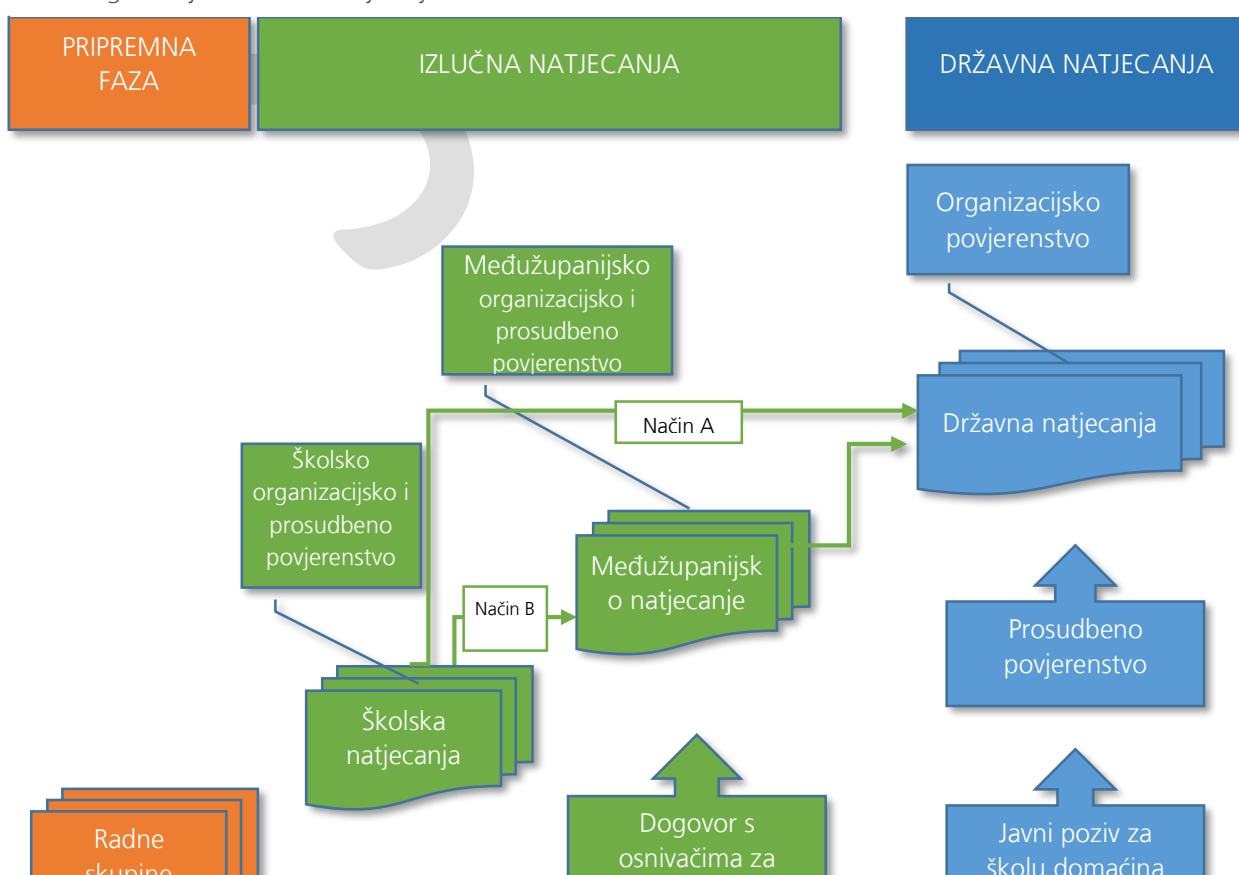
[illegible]

PRIPREMNA FAZA

IZLUČNA NATJECANJA

DRŽAVNA NATJECANJA

Organizacijsko povjerenstvo

Međužupanijsko organizacijsko i prosudbeno povjerenstvo

Način A

Državna natjecanja

Školsko organizacijsko i prosudbeno povjerenstvo

Način B

Međužupanijsko natjecanje

Prosudbeno povjerenstvo

Školska natjecanja

Radne skupine

Dogovor s osnivačima za

Javni poziv za školu domaćina